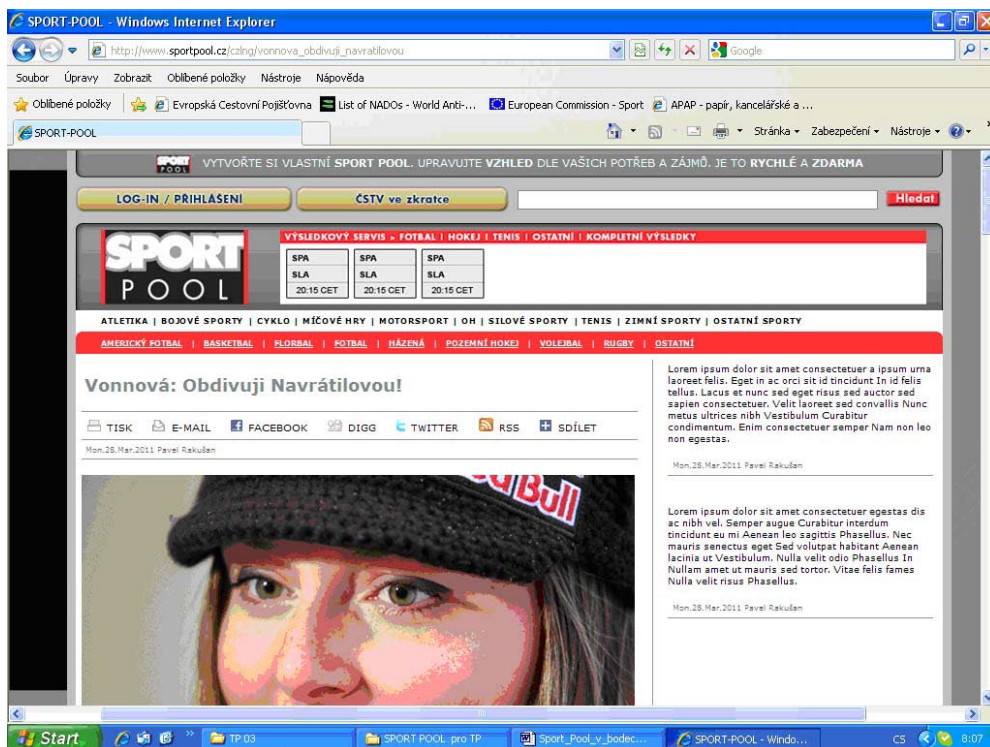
SPORT-POOL - Windows Internet Explorer

http://www.sportpool.cz/czlng/vonnova_obdivuji_navratilovou

Google

Soubor Úpravy Zobrazit Oblíbené položky Nástroje Nápověda

Oblíbené položky | Evropská Cestovní Pojišťovna | List of NADOs - World Anti-... | European Commission - Sport | APAP - papír, kancelářské a ...

SPORT-POOL

Stránka ▾ Zabezpečení ▾ Nástroje ▾

SPORT POOL VYTVOŘTE SI VLASTNÍ SPORT POOL. UPRAVUJTE VZHLED DLE VAŠICH POTŘEB A ZÁJMŮ. JE TO RYCHLÉ A ZDARMA

LOG-IN / PŘIHLÁŠENÍ

ČSTV ve zkratce

Hledat

SPORT POOL

VÝSLEDKOVÝ SERVIS » FOTBAL | HOKEJ | TENIS | OSTATNÍ | KOMPLETNÍ VÝSLEDKY

| SPA | SPA | SPA |
|---|---|---|
| SLA | SLA | SLA |
| 20:15 CET | 20:15 CET | 20:15 CET |

ATLETIKA | BOJOVÉ SPORTY | CYKLO | MÍČOVÉ HRY | MOTORSPORT | OH | SILOVÉ SPORTY | TENIS | ZIMNÍ SPORTY | OSTATNÍ SPORTY

AMERICKÝ FOTBAL | BASKETBAL | FLORBAL | FOTBAL | HÁZENÁ | POZEMNÍ HOKEJ | VOLEJBAL | RUGBY | OSTATNÍ

Vonnová: Obdivuji Navrátilovou!

TISK E-MAIL FACEBOOK DIGG TWITTER RSS SDÍLET

Mon.28.Mar.2011 Pavel Rakušan

Red Bull

Lorem ipsum dolor sit amet consectetuer a ipsum urna laoreet felis. Eget in ac orci sit id tincidunt In id felis tellus. Lacus et nunc sed eget risus sed auctor sed sapien consectetuer. Velit laoreet sed convallis Nunc metus ultrices nibh Vestibulum Curabitur condimentum. Enim consectetuer semper Nam non leo non egestas.

Mon.28.Mar.2011 Pavel Rakušan

Lorem ipsum dolor sit amet consectetuer egestas dis ac nibh vel. Semper augue Curabitur interdum tincidunt eu mi Aenean leo sagittis Phasellus. Nec mauris senectus eget Sed volutpat habitant Aenean lacinia ut Vestibulum. Nulla velit odio Phasellus In Nullam amet ut mauris sed tortor. Vitae felis fames Nulla velit risus Phasellus.

Mon.28.Mar.2011 Pavel Rakušan

Start TP 03 SPORT POOL pro TP Sport_Pool_v_bodec... SPORT-POOL - Windo... CS 8:07